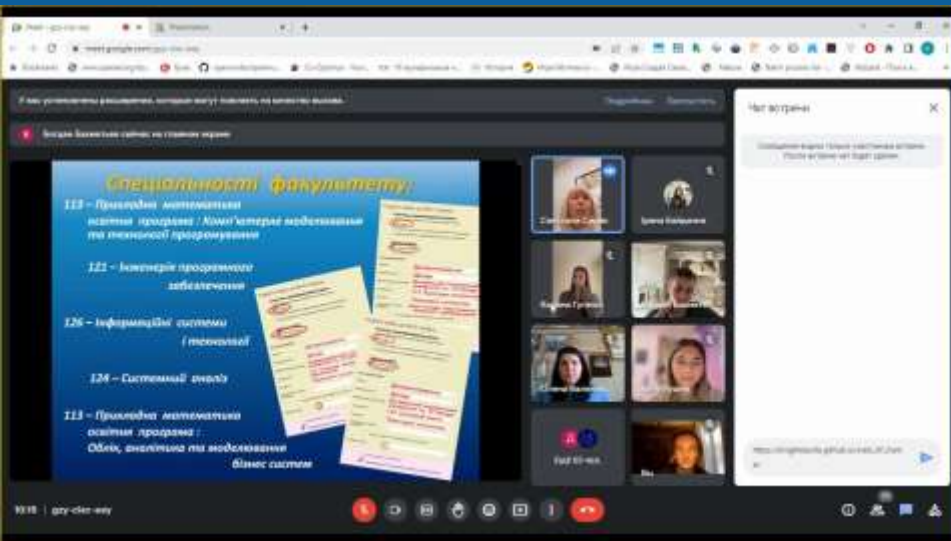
Спеціальності факультету:

113 – Прикладна математика освітня програма : Комп'ютерне моделювання та технології програмування

121 – Інженерія програмного забезпечення

126 – Інформаційні системи і технології

124 – Системний аналіз

113 – Прикладна математика освітня програма : Облік, аналітика та моделювання бізнес систем

Чат встречи

Ирина Кальченко

gzy-cien-way

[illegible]